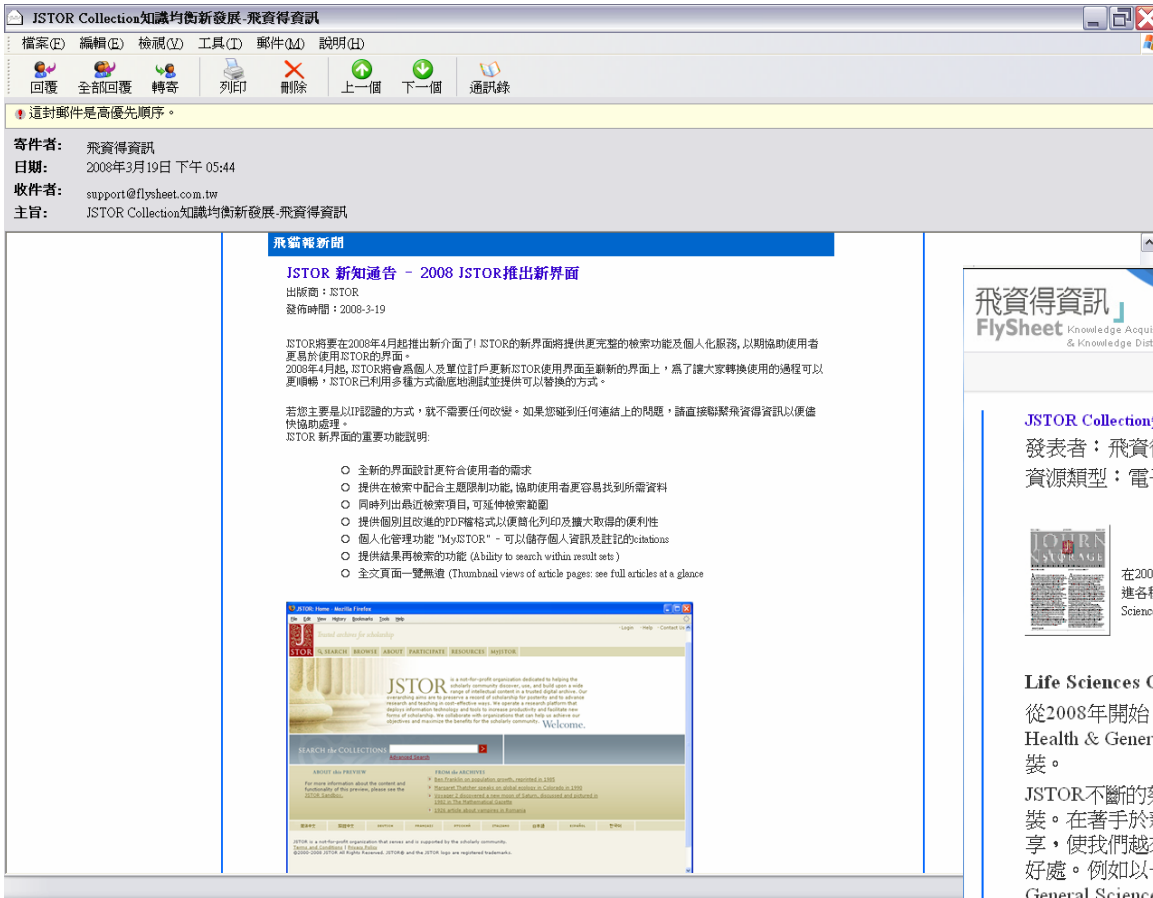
JSTOR Collection知識均衡新發展-飛資得資訊

檔案(F) 編輯(E) 檢視(V) 工具(T) 郵件(M) 說明(H)

回覆 全部回覆 轉寄 列印 刪除 上一個 下一個 通訊錄

這封郵件是高優先順序。

寄件者: 飛資得資訊
日期: 2008年3月19日 下午 05:44
收件者: support@flysheet.com.tw
主旨: JSTOR Collection知識均衡新發展-飛資得資訊

飛貓報新聞

JSTOR 新知通告 – 2008 JSTOR推出新界面

出版商:JSTOR
發佈時間:2008-3-19

JSTOR將要在2008年4月起推出新介面了! JSTOR的新界面將提供更完整的檢索功能及個人化服務, 以期協助使用者更易於使用JSTOR的界面。
2008年4月起, JSTOR將會為個人及單位訂戶更新JSTOR使用界面至嶄新的界面上,為了讓大家轉換使用的過程可以更順暢,JSTOR已利用多種方式徹底地測試並提供可以替換的方式。

若您主要是以IP認證的方式,就不需要任何改變。如果您碰到任何連結上的問題,請直接聯繫飛資得資訊以便儘快協助處理。
JSTOR 新界面的重要功能說明:

全新的界面設計更符合使用者的需求
提供在檢索中配合主題限制功能, 協助使用者更容易找到所需資料
同時列出最近檢索項目, 可延伸檢索範圍
提供個別且改進的PDF檔格式以便簡化列印及擴大取得的便利性
個人化管理功能 "MyJSTOR" - 可以儲存個人資訊及註記的citations
提供結果再檢索的功能 (Ability to search within result sets)
全文頁面一覽無遺 (Thumbnail views of article pages: see full articles at a glance

JSTOR: Home - Mozilla Firefox
File Edit View History Bookmarks Tools Help
Trusted archives for scholarship
SEARCH BROWSE ABOUT PARTICIPATE RESOURCES myJSTOR
JSTOR
Welcome.
SEARCH the COLLECTIONS
ABOUT the PREVIEW
FROM the ARCHIVES

飛資得資訊
FlySheet Knowledge Acqui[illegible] & Knowledge Dist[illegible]

JSTOR Collection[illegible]
發表者:飛資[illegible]
資源類型:電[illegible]

在200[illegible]
進各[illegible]
Scienc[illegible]

Life Sciences C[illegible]
從2008年開始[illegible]
Health & Gener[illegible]
裝。
JSTOR不斷的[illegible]
裝。在著手於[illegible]
享,使我們越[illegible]
好處。例如以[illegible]
General Science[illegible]